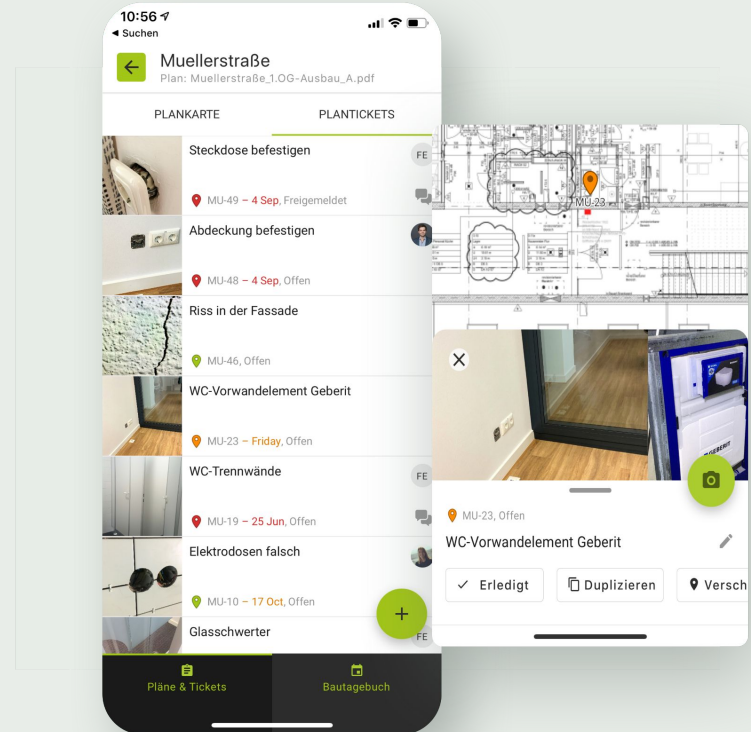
10:56
◂ Suchen

Muellerstraße
Plan: Muellerstraße_1.OG-Ausbau_A.pdf

PLANKARTE
PLANTICKETS

Steckdose befestigen
FE
MU-49 – 4 Sep, Freigemeldet

Abdeckung befestigen
MU-48 – 4 Sep, Offen

Riss in der Fassade
MU-46, Offen

WC-Vorwandelement Geberit
MU-23 – Friday, Offen

WC-Trennwände
FE
MU-19 – 25 Jun, Offen

Elektrodosen falsch
MU-10 – 17 Oct, Offen

Glasschwerter
FE

+

Pläne & Tickets
Bautagebuch

MU-23

MU-23, Offen
WC-Vorwandelement Geberit

✓ Erledigt
Duplizieren
Versch